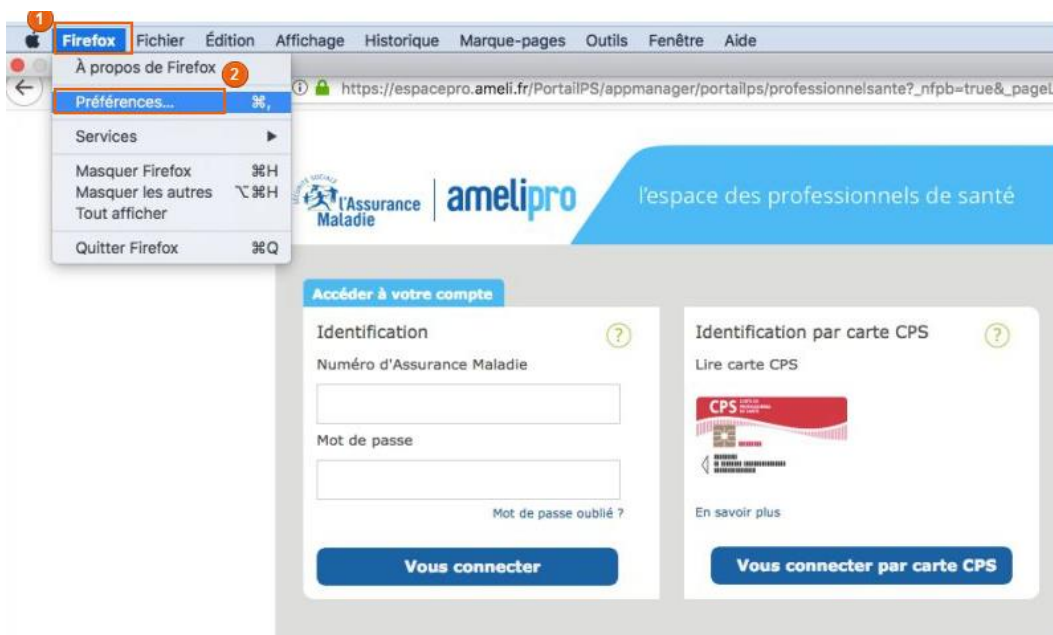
1 Firefox Fichier Édition Affichage Historique Marque-pages Outils Fenêtre Aide

À propos de Firefox 2
Préférences... ⌘,
Services ▶
Masquer Firefox ⌘H
Masquer les autres ⌥⌘H
Tout afficher
Quitter Firefox ⌘Q

https://espacepro.ameli.fr/PortailPS/appmanager/portailps/professionnelsante?_nfpb=true&_pageL

l'Assurance Maladie | amelipro l'espace des professionnels de santé

Accéder à votre compte

Identification ?
Numéro d'Assurance Maladie
Mot de passe
Mot de passe oublié ?
Vous connecter

Identification par carte CPS ?
Lire carte CPS
CPS
En savoir plus
Vous connecter par carte CPS